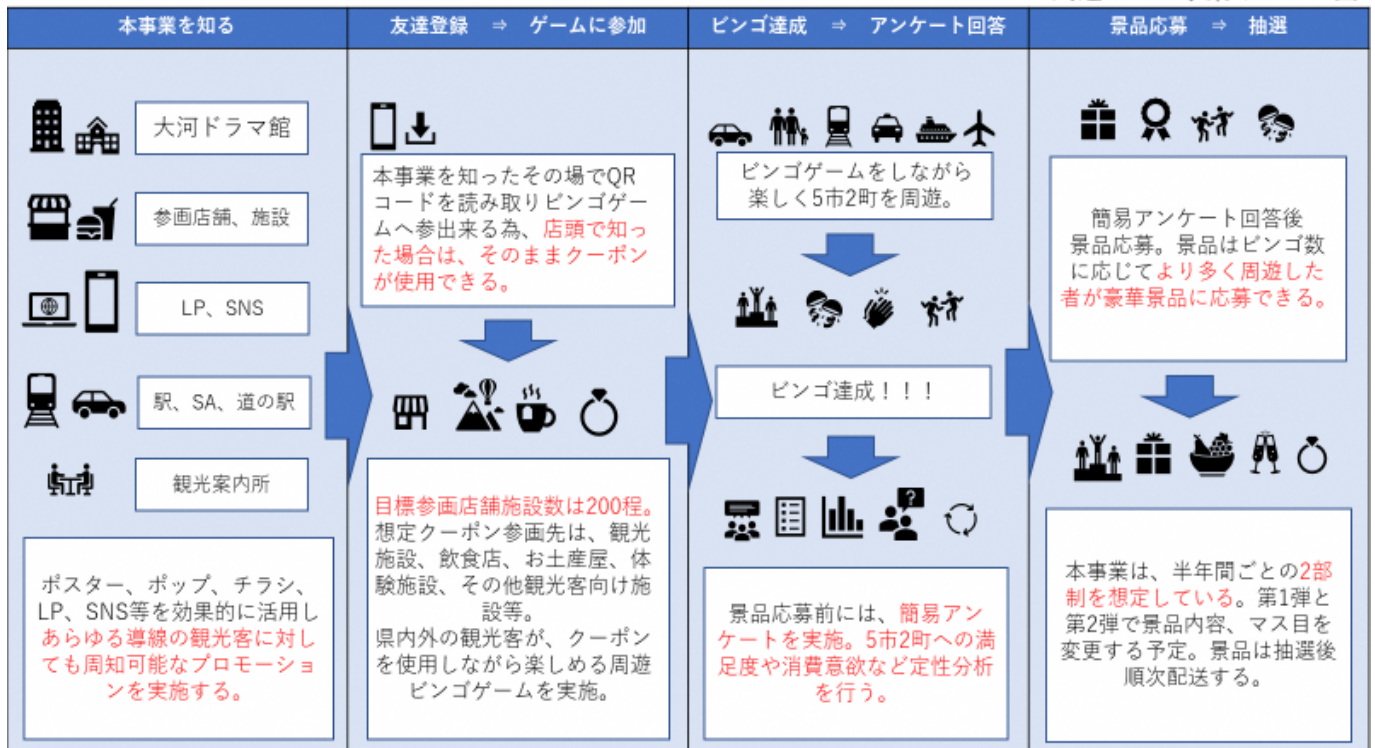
本事業を知る

大河ドラマ館

参画店舗、施設

LP、SNS

駅、SA、道の駅

観光案内所

ポスター、ポップ、チラシ、LP、SNS等を効果的に活用しあらゆる導線の観光客に対しても周知可能なプロモーションを実施する。

友達登録 ⇒ ゲームに参加

本事業を知ったその場でQRコードを読み取りビンゴゲームへ参出来る為、店頭で知った場合は、そのままクーポンが使用できる。

目標参画店舗施設数は200程。想定クーポン参画先は、観光施設、飲食店、お土産屋、体験施設、その他観光客向け施設等。
県内外の観光客が、クーポンを使用しながら楽しめる周遊ビンゴゲームを実施。

ビンゴ達成 ⇒ アンケート回答

ビンゴゲームをしながら楽しく5市2町を周遊。

ビンゴ達成！！！

景品応募前には、簡易アンケートを実施。5市2町への満足度や消費意欲など定性分析を行う。

景品応募 ⇒ 抽選

簡易アンケート回答後景品応募。景品はビンゴ数に応じてより多く周遊した者が豪華景品に応募できる。

本事業は、半年間ごとの2部制を想定している。第1弾と第2弾で景品内容、マス目を変更する予定。景品は抽選後順次配送する。